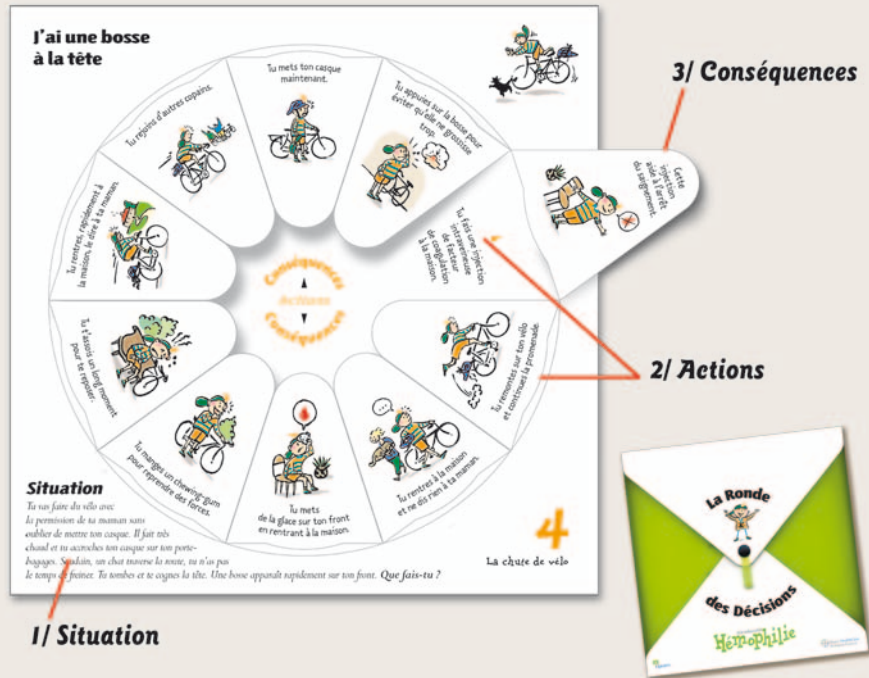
J'ai une bosse à la tête

Tu mets ton casque maintenant.

Tu appuies sur la bosse pour éviter qu'elle ne grossisse trop.

Tu rejoins d'autres copains.

Tu rentres rapidement à la maison, le dire à ta maman.

Tu fais une injection intraveineuse de facteur de coagulation à la maison.

Cette injection aide à l'arrêt du saignement.

3/ Conséquences

Conséquences
Actions
Conséquences

Tu t'assois un long moment pour te reposer.

Tu remontes sur ton vélo et continues la promenade.

2/ Actions

Tu manges un chewing-gum pour reprendre des forces.

Tu mets de la glace sur ton front en rentrant à la maison.

Tu rentres à la maison et ne dis rien à ta maman.

Situation

Tu vas faire du vélo avec la permission de ta maman sans oublier de mettre ton casque. Il fait très chaud et tu accroches ton casque sur ton porte-bagages. Soudain, un chat traverse la route, tu n'as pas le temps de freiner. Tu tombes et te cognes la tête. Une bosse apparaît rapidement sur ton front. Que fais-tu ?

4

La chute de vélo

1/ Situation

La Ronde des Décisions

Hémophilie